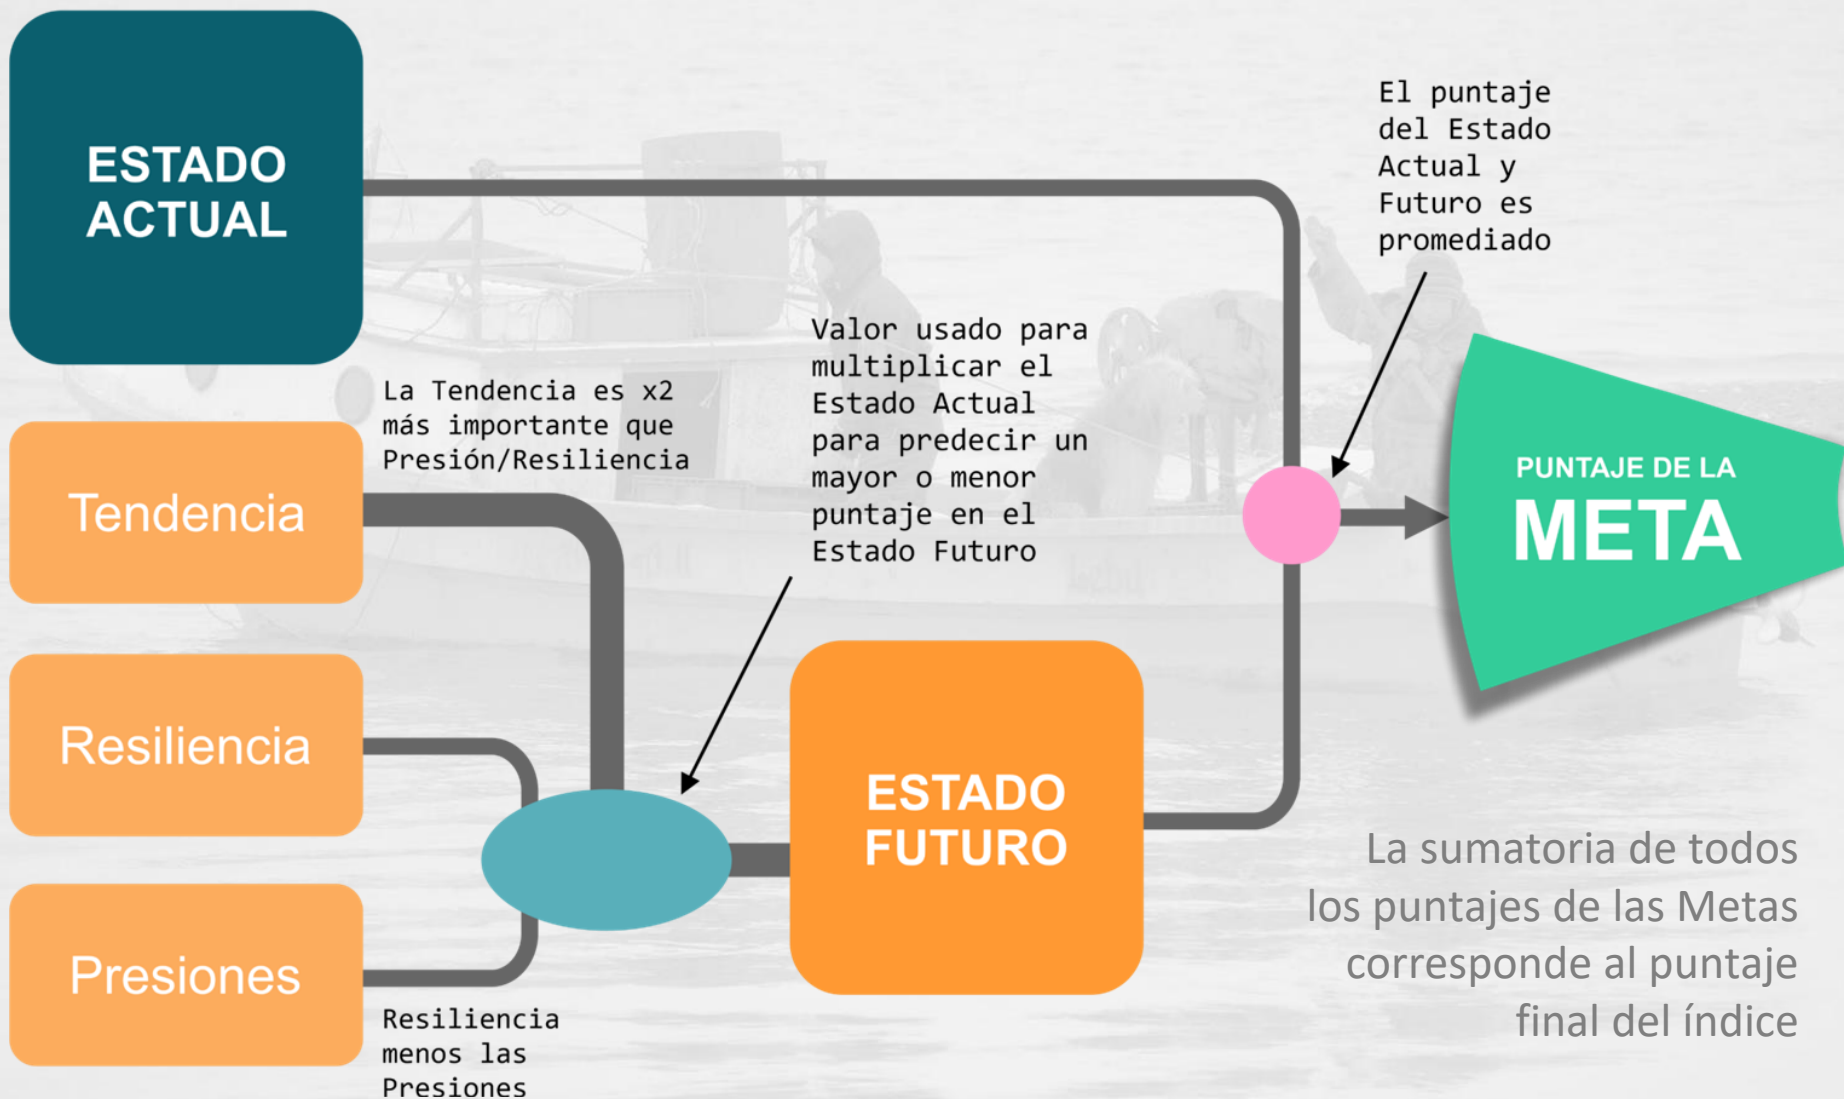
ESTADO ACTUAL

El puntaje del Estado Actual y Futuro es promediado

Valor usado para multiplicar el Estado Actual para predecir un mayor o menor puntaje en el Estado Futuro

La Tendencia es x2 más importante que Presión/Resiliencia

Tendencia

Resiliencia

Presiones

Resiliencia menos las Presiones

ESTADO FUTURO

PUNTAJE DE LA
META

La sumatoria de todos los puntajes de las Metas corresponde al puntaje final del índice